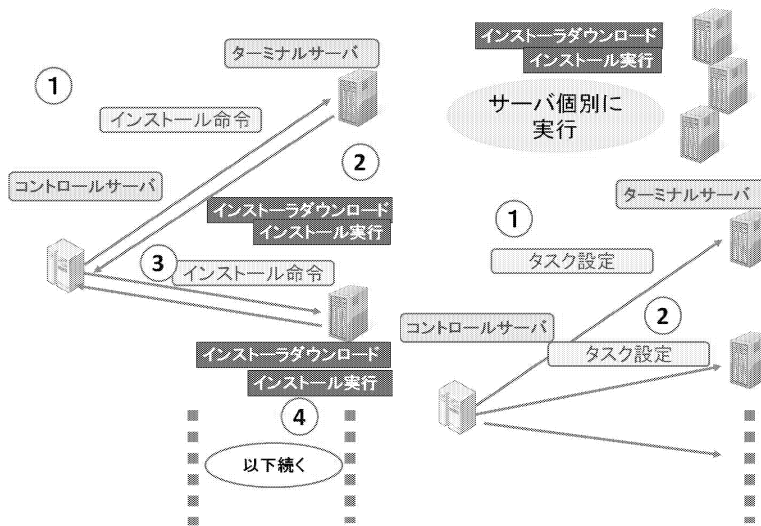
ターミナルサーバ

インストーラダウンロード
インストール実行

サーバ個別に
実行

1

インストール命令

2

コントロールサーバ

インストーラダウンロード
インストール実行

3

インストール命令

インストーラダウンロード
インストール実行

4

以下続く

ターミナルサーバ

1

タスク設定

2

コントロールサーバ

タスク設定